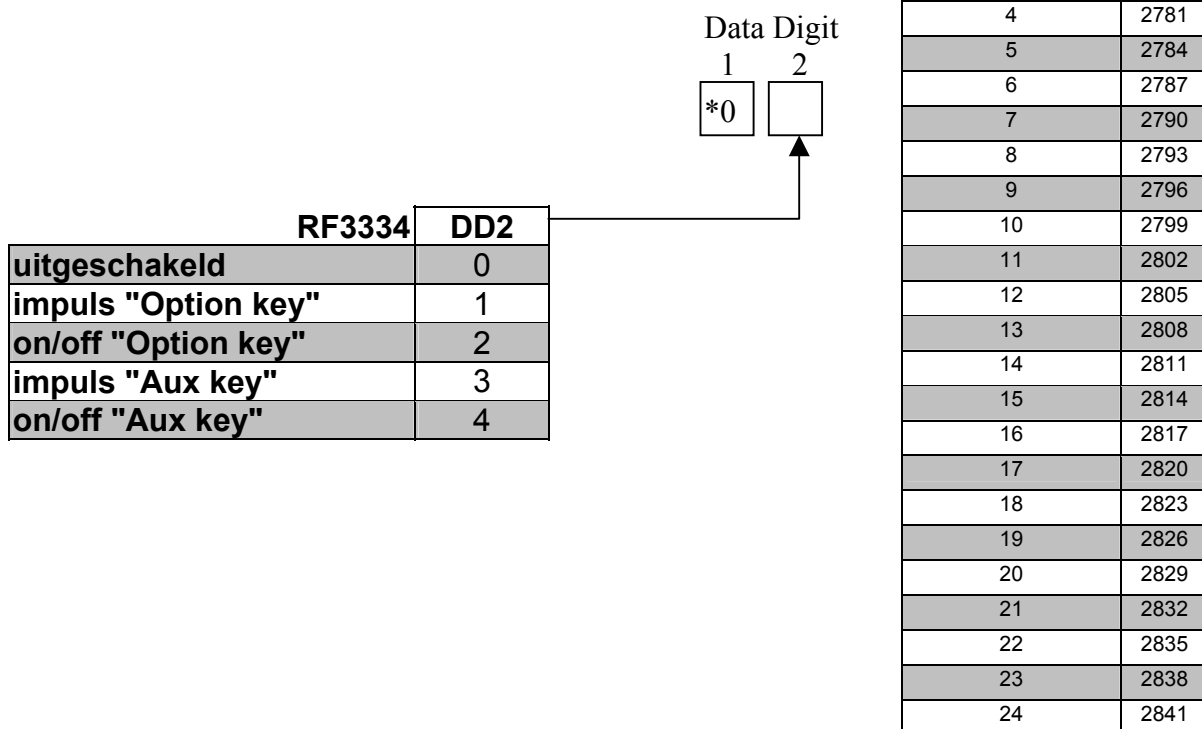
Data Digit
1 2
*0

| RF3334 | DD2 |
|---|---|
| uitgeschakeld | 0 |
| impuls "Option key" | 1 |
| on/off "Option key" | 2 |
| impuls "Aux key" | 3 |
| on/off "Aux key" | 4 |

| 4 | 2781 |
|---|---|
| 5 | 2784 |
| 6 | 2787 |
| 7 | 2790 |
| 8 | 2793 |
| 9 | 2796 |
| 10 | 2799 |
| 11 | 2802 |
| 12 | 2805 |
| 13 | 2808 |
| 14 | 2811 |
| 15 | 2814 |
| 16 | 2817 |
| 17 | 2820 |
| 18 | 2823 |
| 19 | 2826 |
| 20 | 2829 |
| 21 | 2832 |
| 22 | 2835 |
| 23 | 2838 |
| 24 | 2841 |